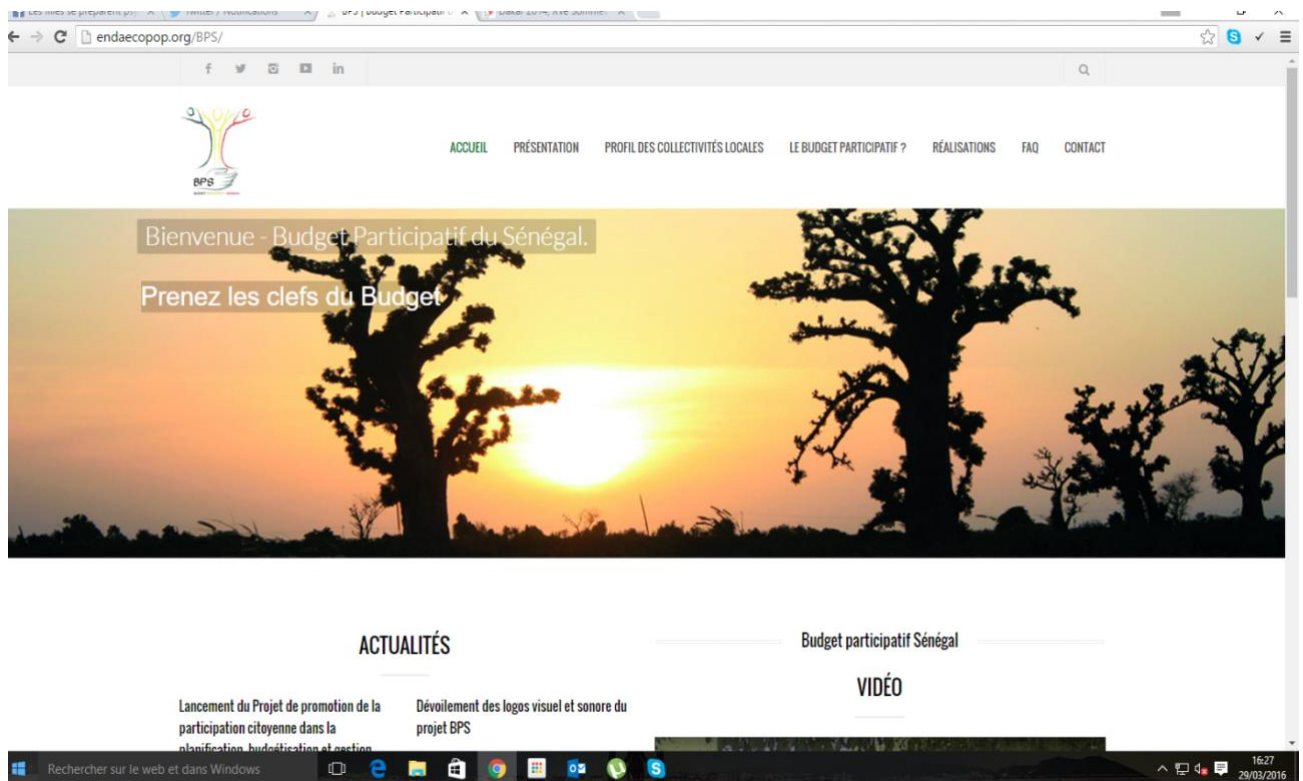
Les filles se préparent ps | Twitter / Notifications | BPS | Budget Participatif | Dakar 2014, XVe Sommet

endaecopop.org/BPS/

BPS

ACCUEIL PRÉSENTATION PROFIL DES COLLECTIVITÉS LOCALES LE BUDGET PARTICIPATIF ? RÉALISATIONS FAQ CONTACT

Bienvenue - Budget Participatif du Sénégal.

Prenez les clefs du Budget

ACTUALITÉS

Lancement du Projet de promotion de la participation citoyenne dans la planification, budgétisation et gestion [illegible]

Dévoilement des logos visuel et sonore du projet BPS

Budget participatif Sénégal

VIDÉO

Rechercher sur le web et dans Windows

16:27
29/03/2016